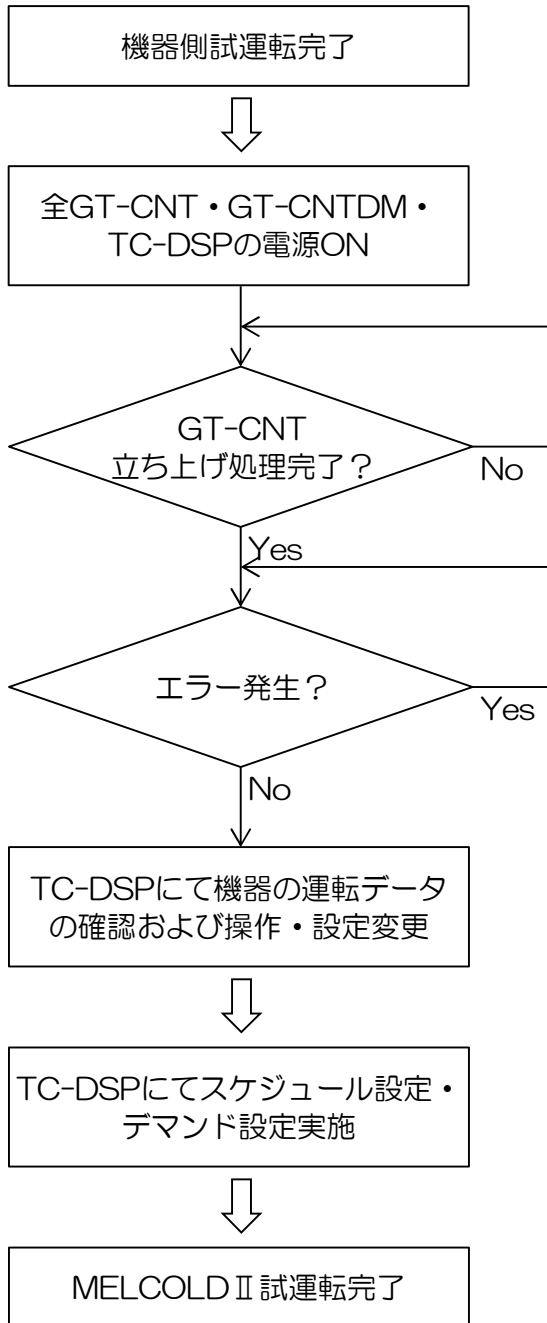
機器側試運転完了

全GT-CNT・GT-CNTDM・TC-DSPの電源ON

GT-CNT
立ち上げ処理完了？

No

Yes

エラー発生？

Yes

No

TC-DSPにて機器の運転データの確認および操作・設定変更

TC-DSPにてスケジュール設定・デマンド設定実施

MELCOLDⅡ試運転完了